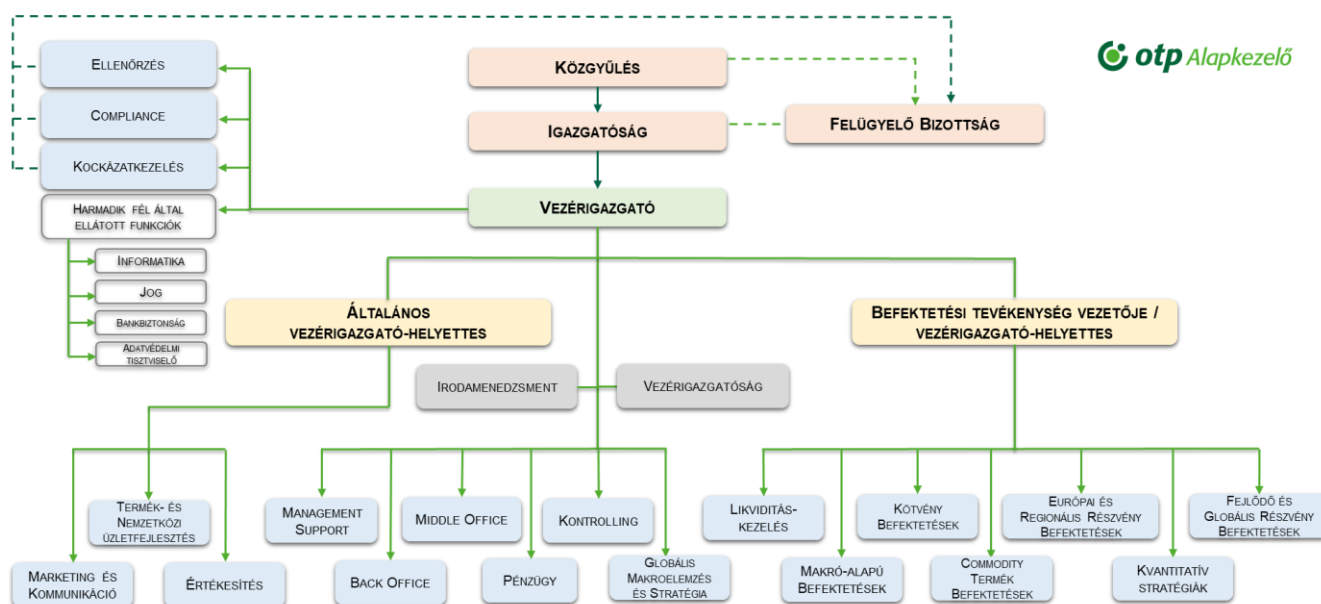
otp Alapkezelő

Ellenőrzés

Compliance

Kockázatkezelés

Harmadik fél által ellátott funkciók

Informatika

Jog

Bankbiztonság

Adatvédelmi tisztviselő

Közgyűlés

Igazgatóság

Felügyelő Bizottság

Vezérigazgató

Általános vezérigazgató-helyettes

Befektetési tevékenység vezetője / vezérigazgató-helyettes

Irodamenedzsment

Vezérigazgatóság

Termék- és Nemzetközi üzletfejlesztés

Marketing és Kommunikáció

Értékesítés

Management Support

Back Office

Middle Office

Pénzügy

Kontrolling

Globális Makroelemzés és Stratégia

Likviditás-kezelés

Makró-alapú Befektetések

Kötvény Befektetések

Commodity Termék Befektetések

Európai és Regionális Részvény Befektetések

Kvantitatív stratégiák

Fejlődő és Globális Részvény Befektetések